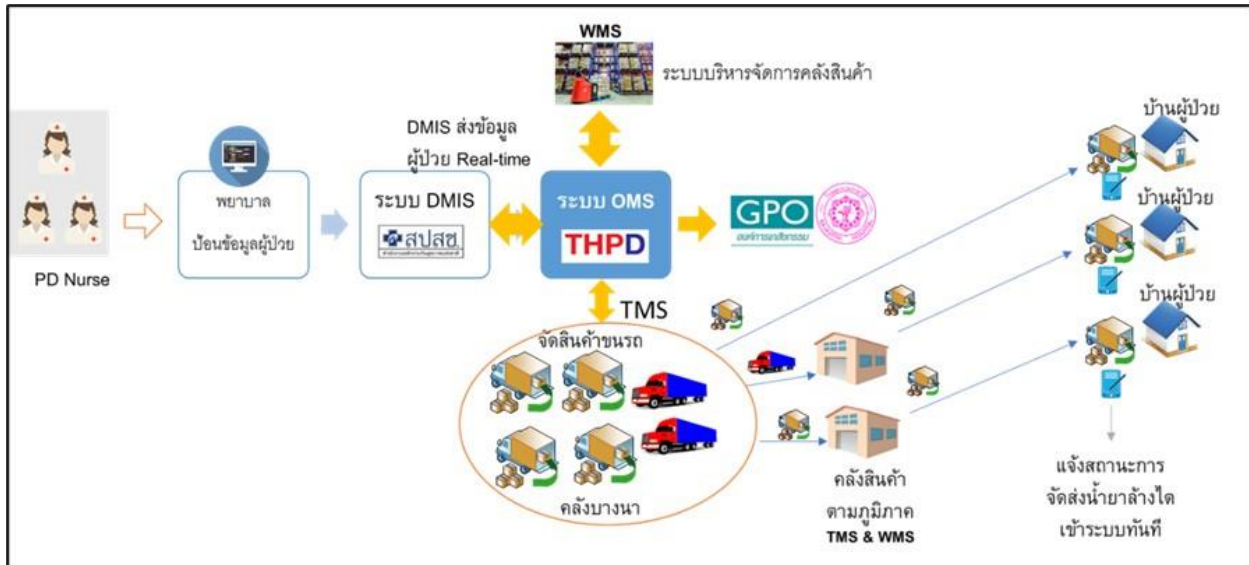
WMS

ระบบบริหารจัดการคลังสินค้า

PD Nurse

พยาบาล

ป้อนข้อมูลผู้ป่วย

DMIS ส่งข้อมูล ผู้ป่วย Real-time

ระบบ DMIS

สปสช.

ระบบ OMS

THPD

GPO

TMS

จัดสินค้าขนรถ

คลังบางนา

คลังสินค้า ตามภูมิภาค

TMS & WMS

บ้านผู้ป่วย

บ้านผู้ป่วย

บ้านผู้ป่วย

แจ้งสถานะการ จัดส่งน้ำยาล้างไต เข้าระบบทันที